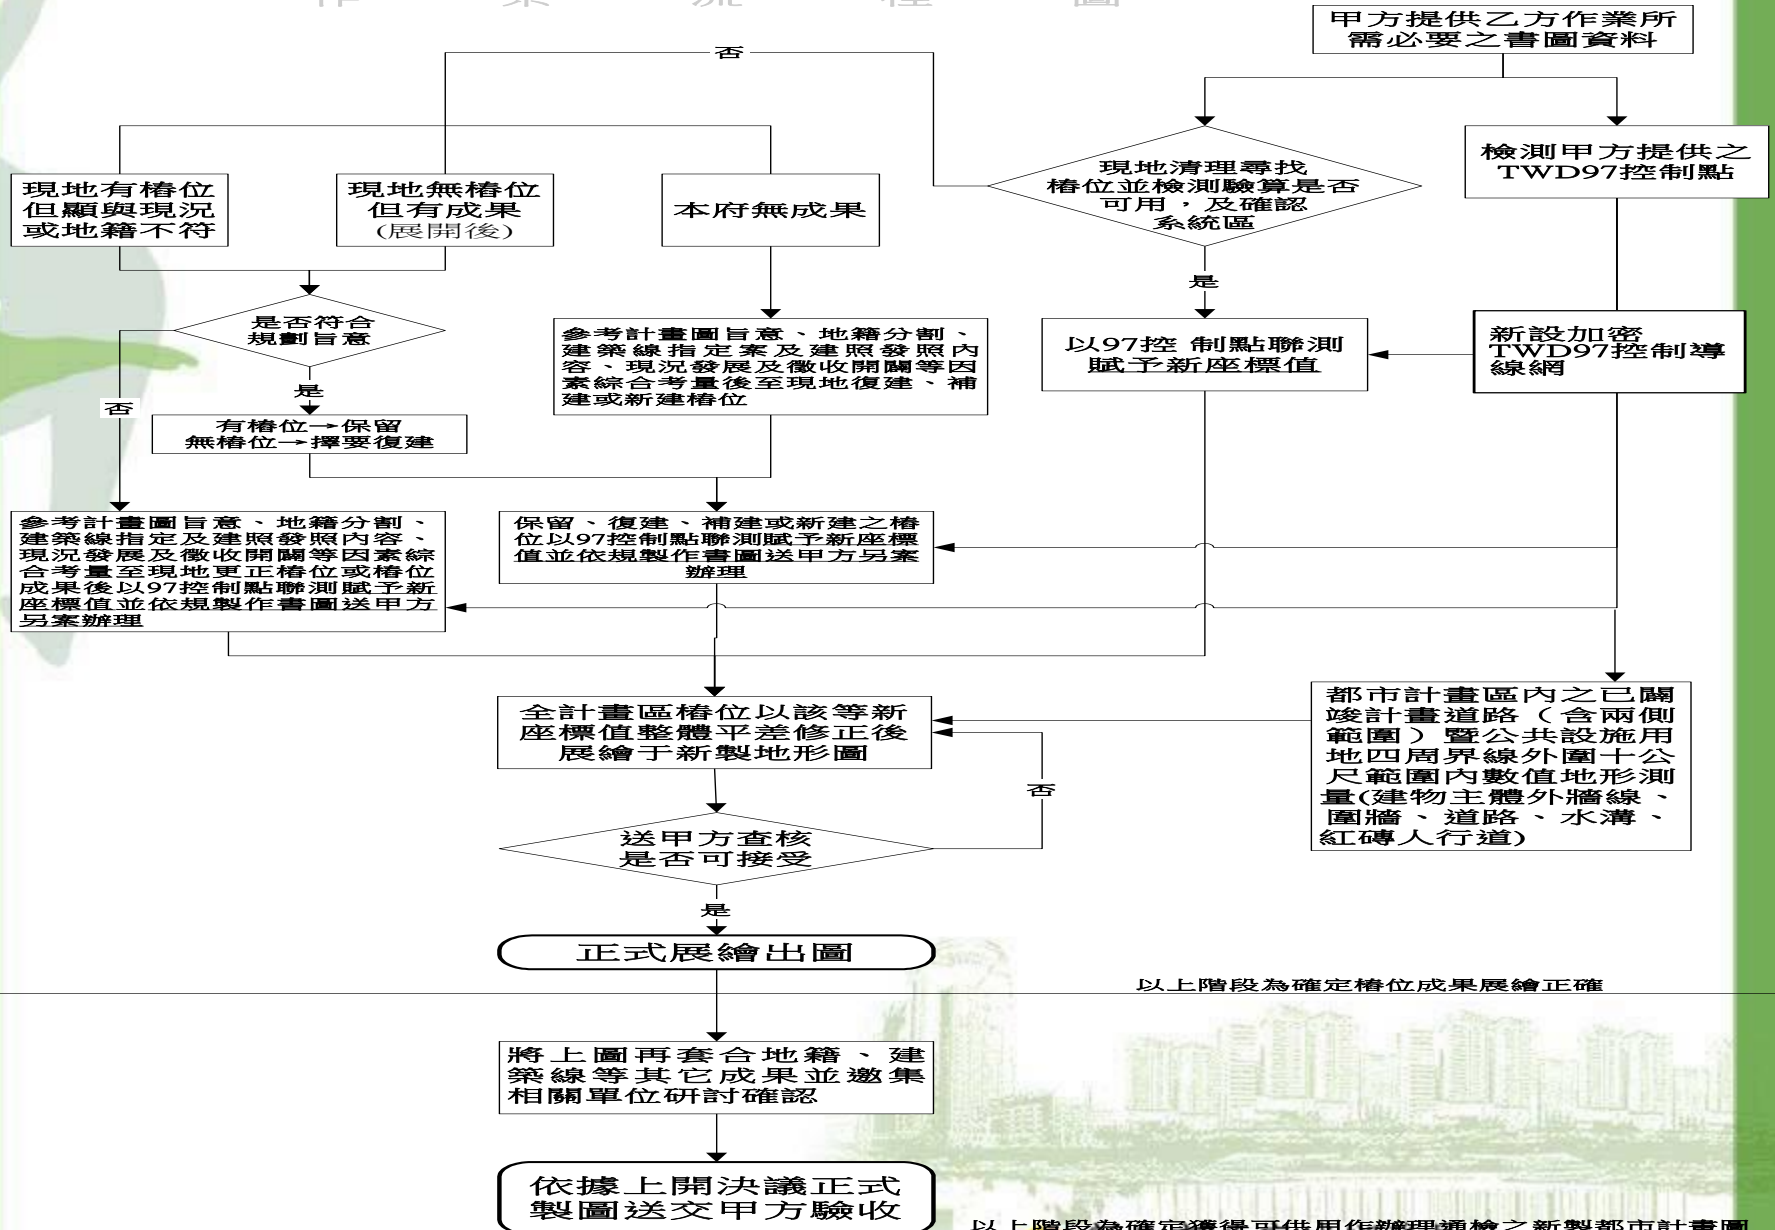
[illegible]

甲方提供乙方作業所需必要之書圖資料

否

現地清理尋找樁位並檢測驗算是否可用，及確認系統區

檢測甲方提供之TWD97控制點

現地有樁位但顯與現況或地籍不符

現地無樁位但有成果(展開後)

本府無成果

是

是否符合規劃旨意

參考計畫圖旨意、地籍分割、建築線指定案及建照發照內容、現況發展及徵收開闢等因素綜合考量後至現地復建、補建或新建樁位

以97控制點聯測賦予新座標值

新設加密TWD97控制導線網

是

否

有樁位→保留
無樁位→擇要復建

參考計畫圖旨意、地籍分割、建築線指定及建照發照內容、現況發展及徵收開闢等因素綜合考量至現地更正樁位或樁位成果後以97控制點聯測賦予新座標值並依規製作書圖送甲方另案辦理

保留、復建、補建或新建之樁位以97控制點聯測賦予新座標值並依規製作書圖送甲方另案辦理

全計畫區樁位以該等新座標值整體平差修正後展繪于新製地形圖

都市計畫區內之已闢竣計畫道路（含兩側範圍）暨公共設施用地四周界線外圍十公尺範圍內數值地形測量(建物主體外牆線、圍牆、道路、水溝、紅磚人行道)

否

送甲方查核是否可接受

是

正式展繪出圖

以上階段為確定樁位成果展繪正確

將上圖再套合地籍、建築線等其它成果並邀集相關單位研討確認

依據上開決議正式製圖送交甲方驗收

以上階段為確定獲得可供用作辦理通檢之新製都市計畫圖